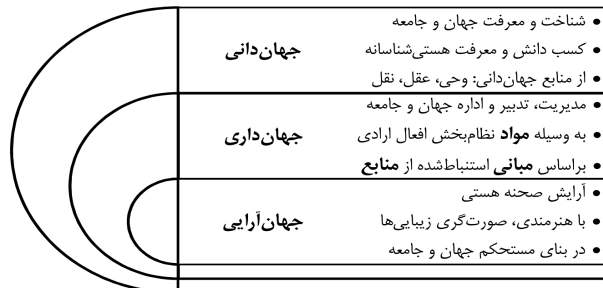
| | |
|---|---|
| **جهان‌دانی** | • شناخت و معرفت جهان و جامعه<br>• کسب دانش و معرفت هستی‌شناسانه<br>• از منابع جهان‌دانی: وحی، عقل، نقل |
| **جهان‌داری** | • مدیریت، تدبیر و اداره جهان و جامعه<br>• به وسیله **مواد** نظام‌بخش افعال ارادی<br>• براساس **مبانی** استنباط‌شده از **منابع** |
| **جهان‌آرایی** | • آرایش صحنه هستی<br>• با هنرمندی، صورت‌گری زیبایی‌ها<br>• در بنای مستحکم جهان و جامعه |